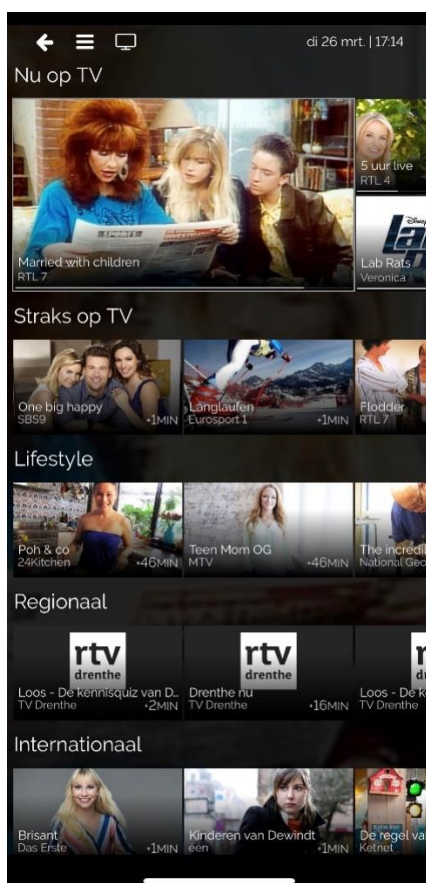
di 26 mrt. | 17:14

Nu op TV

Married with children
RTL 7

5 uur live
RTL 4

Lab Rats
Veronica

Straks op TV

One big happy
SBS9
+1MIN

Langlaufen
Eurosport 1
+1MIN

Flodder
RTL 7

Lifestyle

Poh & co
24Kitchen
+46MIN

Teen Mom OG
MTV
+46MIN

The incredil
National Geo

Regionaal

rtv drenthe
Loos - De kennisquiz van D...
TV Drenthe
+2MIN

rtv drenthe
Drenthe nu
TV Drenthe
+16MIN

Loos - De k
TV Drenthe

Internationaal

Brisant
Das Erste
+1MIN

Kinderen van Dewindt
één
+1MIN

De regel va
Ketnet